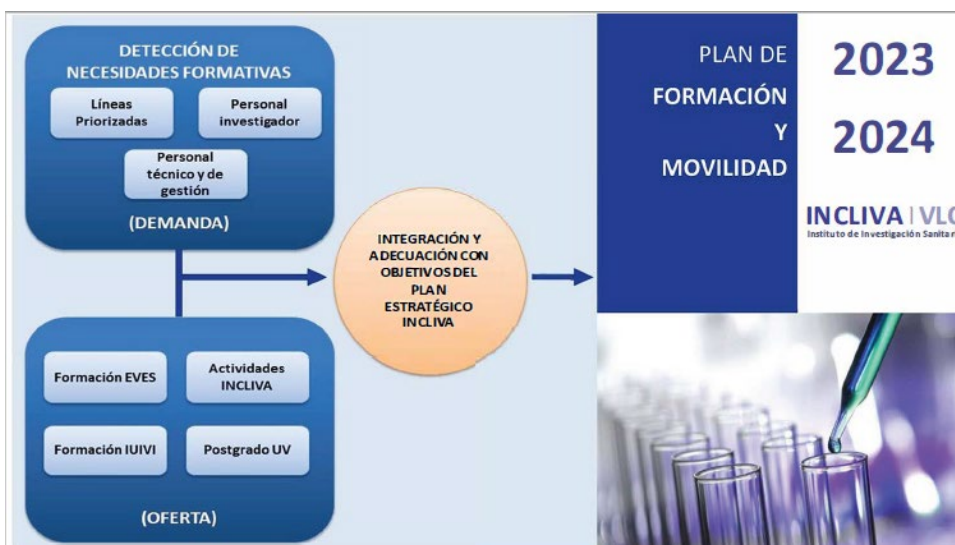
DETECCIÓN DE NECESIDADES FORMATIVAS

Líneas Priorizadas

Personal investigador

Personal técnico y de gestión

(DEMANDA)

INTEGRACIÓN Y ADECUACIÓN CON OBJETIVOS DEL PLAN ESTRATÉGICO INCLIVA

Formación EVES

Actividades INCLIVA

Formación IUIVI

Postgrado UV

(OFERTA)

PLAN DE FORMACIÓN Y MOVILIDAD

2023

2024

INCLIVA | VL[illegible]
Instituto de Investigación Sanita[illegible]